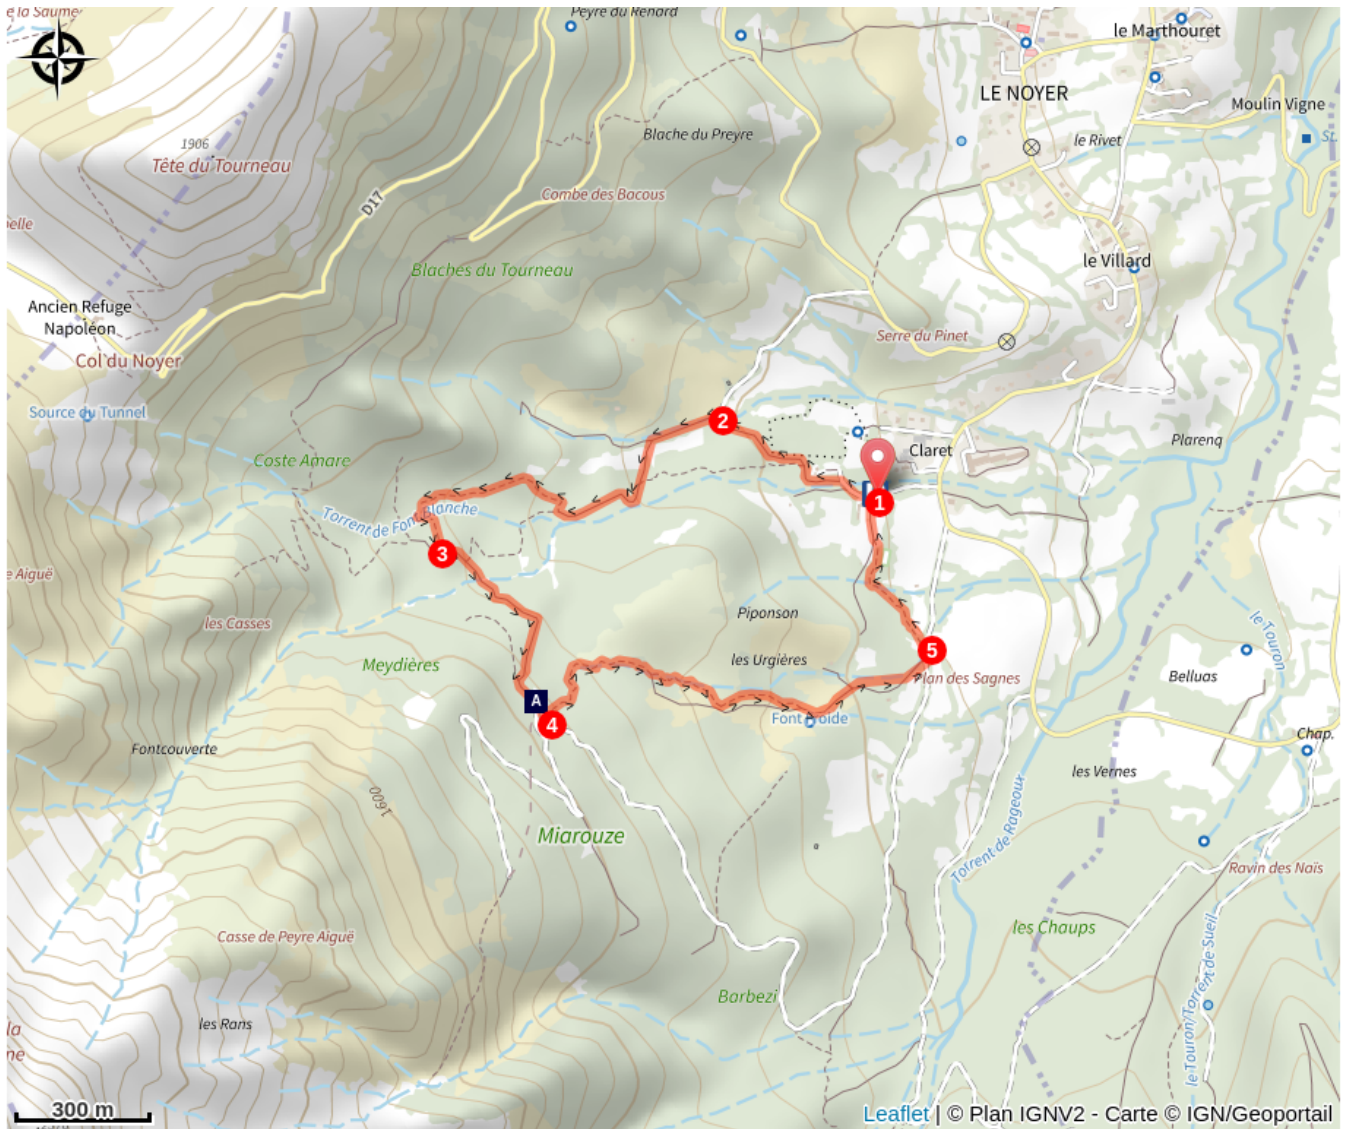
e la Saume
Peyre du Renard
le Marthouret
LE NOYER
Moulin Vigne
St
1906
Tête du Tourneau
Blache du Preyre
le Rivet
ielle
D17
Combe des Bacous
Blaches du Tourneau
le Villard
Ancien Refuge Napoléon
Col du Noyer
Serre du Pinet
Source du Tunnel
2
Claret
Plarenq
Coste Amare
1
Torrent de Font Blanche
3
e Aiguë
les Casses
Piponson
le Touron
Meydières
les Urgières
5
Plan des Sagnes
Belluas
A
Font Froide
4
Chap.
Fontcouverte
les Vernes
1600
Torrent de Rageour
Miarouze
Ravin des Naïs
les Chaups
Casse de Peyre Aiguë
Barbezi
le Touron/Torrent de Sueil
la
ne
les Rans
300 m
Leaflet | © Plan IGNV2 - Carte © IGN/Geoportail